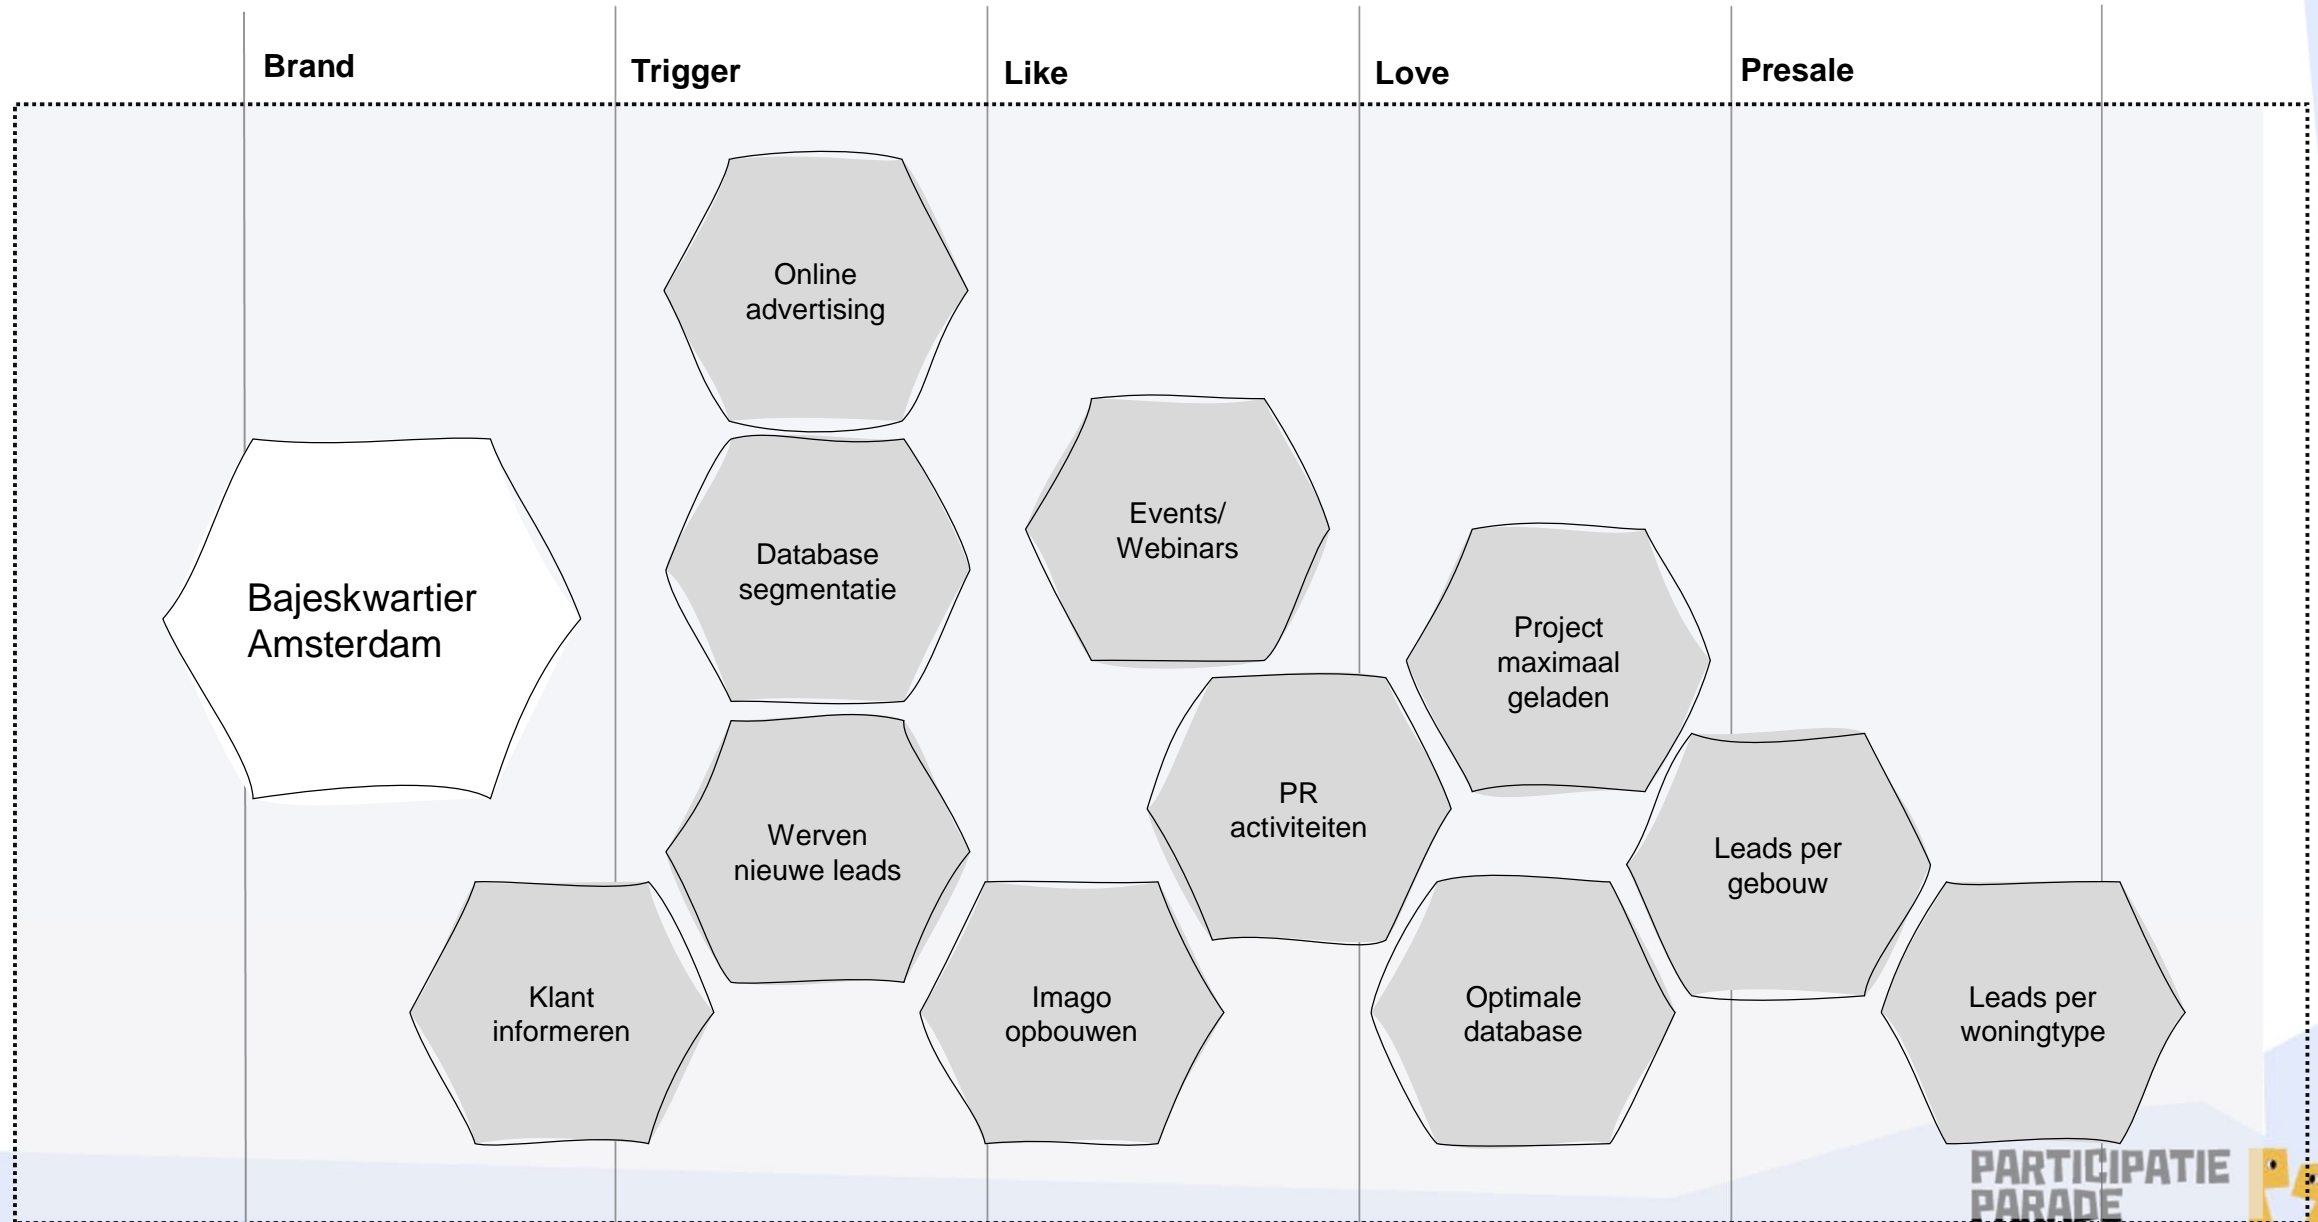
Brand

Trigger

Like

Love

Presale

Online advertising

Database segmentatie

Werven nieuwe leads

Bajeskwartier Amsterdam

Klant informeren

Events/ Webinars

PR activiteiten

Imago opbouwen

Project maximaal geladen

Optimale database

Leads per gebouw

Leads per woningtype

PARTICIPATIE PARADE